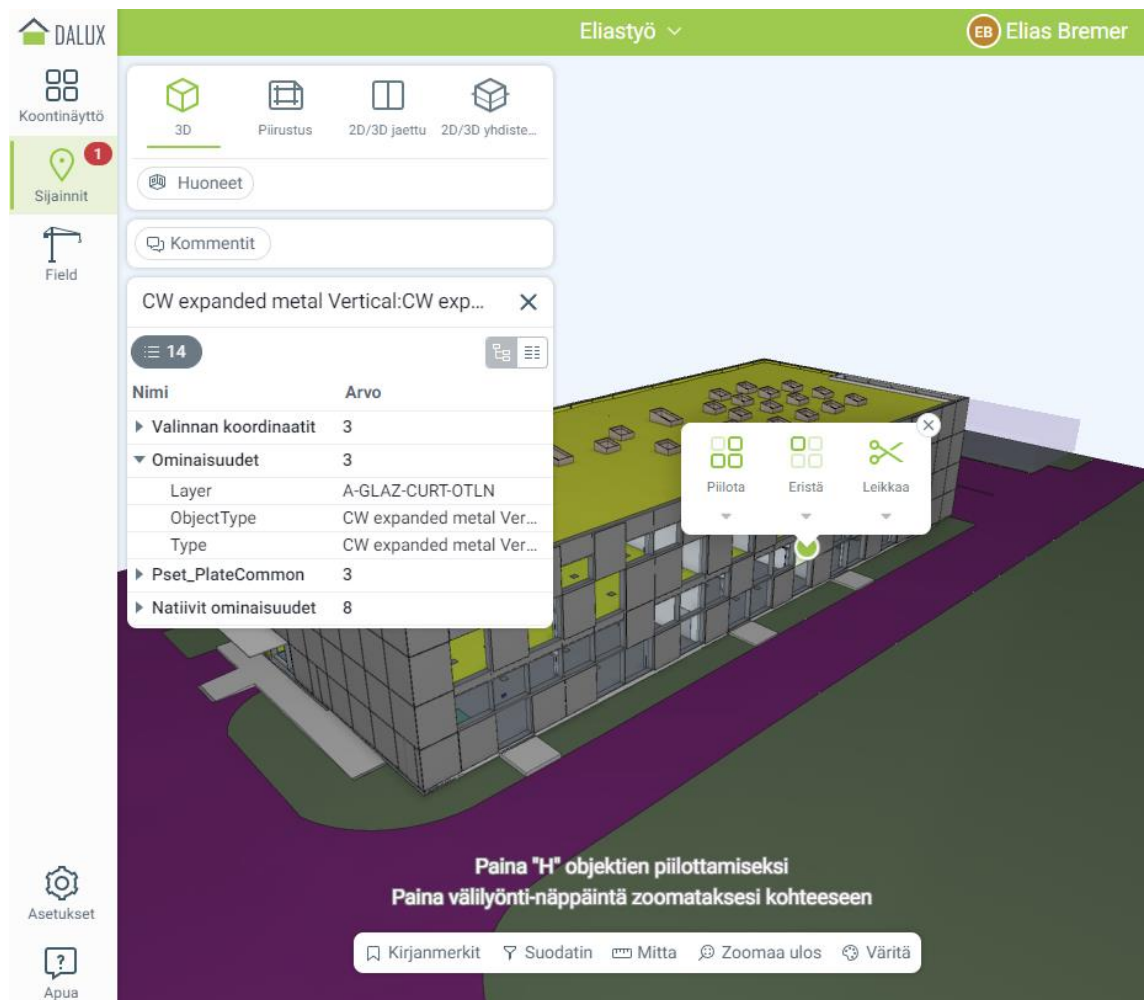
DALUX

Eliastyö

EB Elias Bremer

Koontinäyttö

1

Sijainnit

Field

3D

Piirustus

2D/3D jaettu

2D/3D yhdiste...

Huoneet

Kommentit

CW expanded metal Vertical:CW exp...

14

| Nimi | Arvo |
|---|---|
| Valinnan koordinaatit | 3 |
| Ominaisuudet | 3 |
| Layer | A-GLAZ-CURT-OTLN |
| ObjectType | CW expanded metal Ver... |
| Type | CW expanded metal Ver... |
| Pset_PlateCommon | 3 |
| Natiivit ominaisuudet | 8 |

Piilota

Eristä

Leikkaa

Paina "H" objektien piilottamiseksi
Paina välilyönti-näppäintä zoomataksesi kohteeseen

Kirjanmerkit

Suodatin

Mitta

Zoomaa ulos

Väritä

Asetukset

Apua